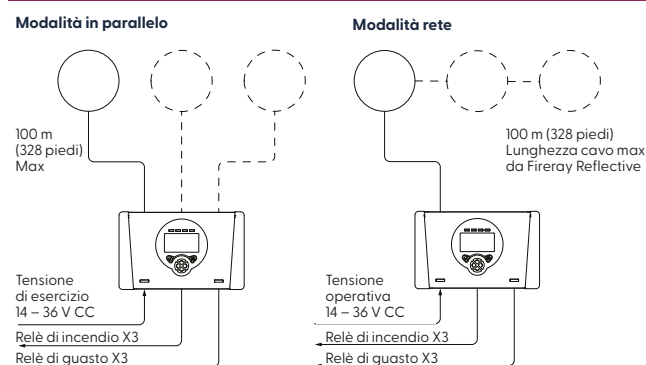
Modalità in parallelo

100 m
(328 piedi)
Max

Tensione
di esercizio
14 – 36 V CC

Relè di incendio X3

Relè di guasto X3

Modalità rete

100 m (328 piedi)
Lunghezza cavo max
da Fireray Reflective

Tensione
operativa
14 – 36 V CC

Relè di incendio X3

Relè di guasto X3